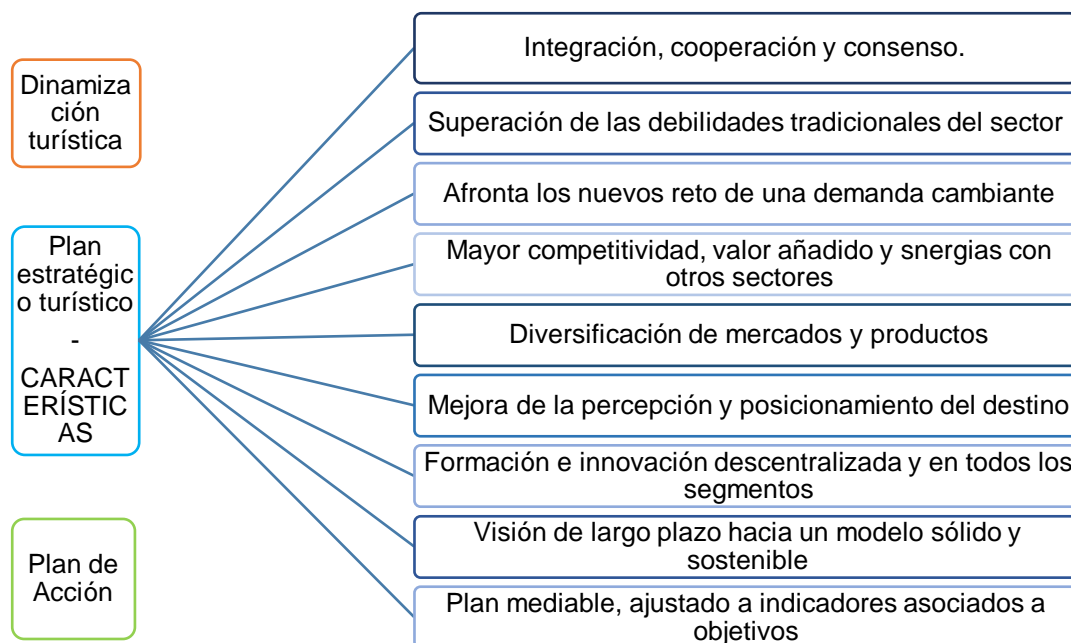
Dinamización turística

Plan estratégico turístico - CARACTERÍSTICAS

Plan de Acción

Integración, cooperación y consenso.

Superación de las debilidades tradicionales del sector

Afronta los nuevos reto de una demanda cambiante

Mayor competitividad, valor añadido y snergias con otros sectores

Diversificación de mercados y productos

Mejora de la percepción y posicionamiento del destino

Formación e innovación descentralizada y en todos los segmentos

Visión de largo plazo hacia un modelo sólido y sostenible

Plan mediable, ajustado a indicadores asociados a objetivos